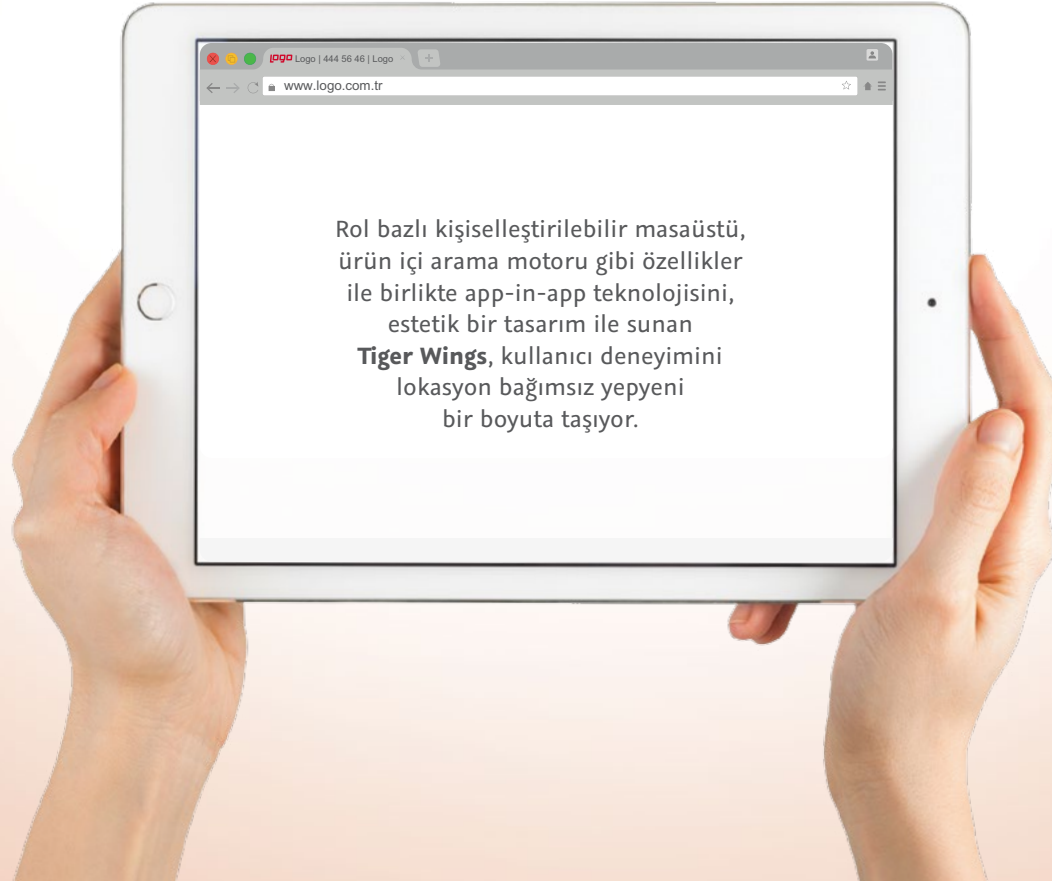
logo Logo | 444 56 46 | Logo

www.logo.com.tr

Rol bazlı kişiselleştirilebilir masaüstü, ürün içi arama motoru gibi özellikler ile birlikte app-in-app teknolojisini, estetik bir tasarım ile sunan **Tiger Wings**, kullanıcı deneyimini lokasyon bağımsız yepyeni bir boyuta taşıyor.